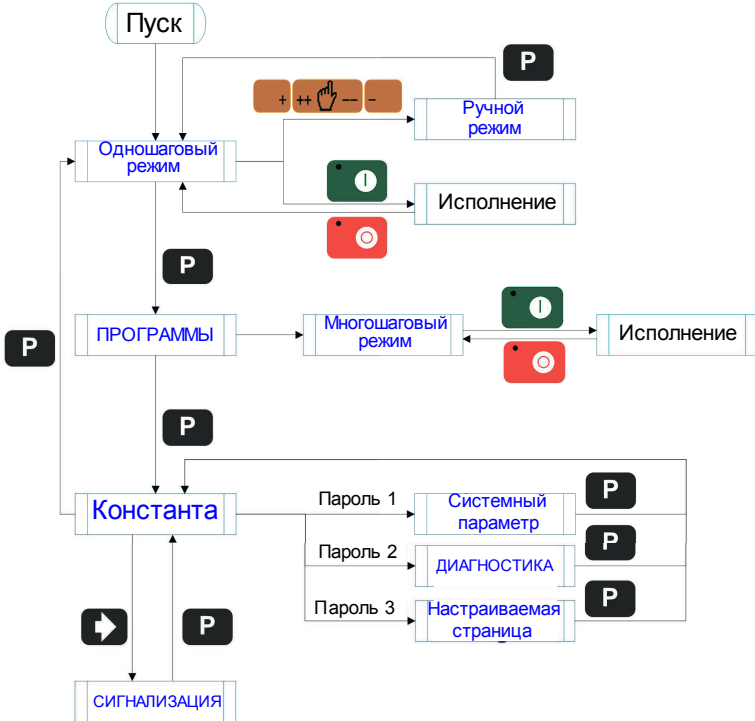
Пуск

P

+ ++ — -

Ручной режим

Одношаговый режим

I

Исполнение

P

ПРОГРАММЫ

Многошаговый режим

I

Исполнение

P

P

Константа

Пароль 1

Системный параметр

P

Пароль 2

ДИАГНОСТИКА

P

Пароль 3

Настраиваемая страница

P

P

СИГНАЛИЗАЦИЯ